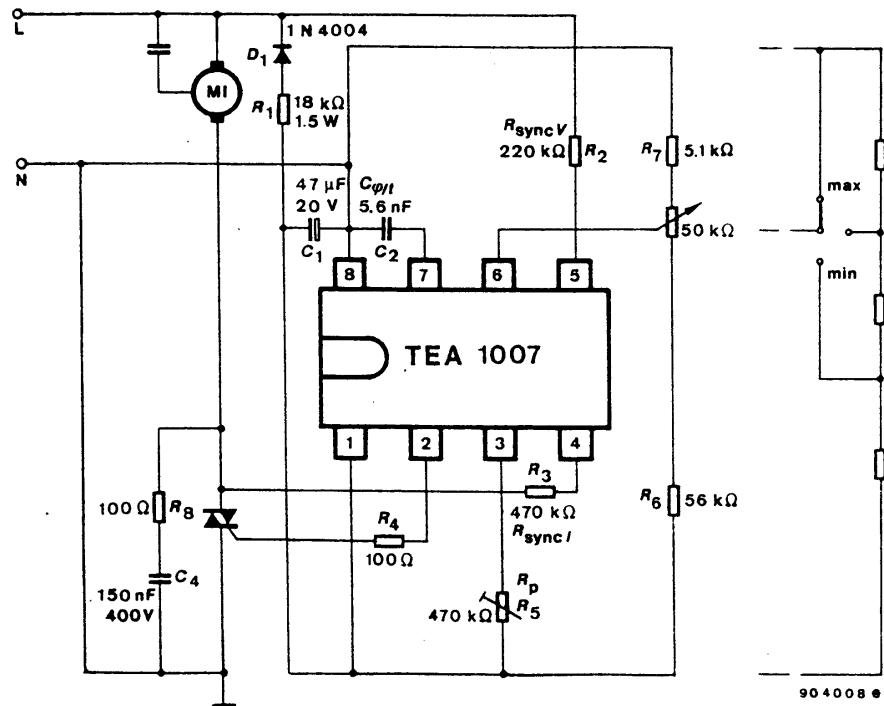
L
N
MI
$D_1$
1 N 4004
$R_1$ 18 kΩ 1.5 W
$R_{sync V}$
220 kΩ $R_2$
$R_7$ 5.1 kΩ
max
50 kΩ
min
47 µF 20 V
$C_1$
$C_{\varphi/I}$ 5.6 nF
$C_2$
8
7
6
5
TEA 1007
1
2
3
4
$R_3$
470 kΩ
$R_{sync I}$
$R_6$ 56 kΩ
100 Ω $R_8$
$R_4$
100 Ω
150 nF 400V
$C_4$
$R_p$
470 kΩ $R_5$
904008 e